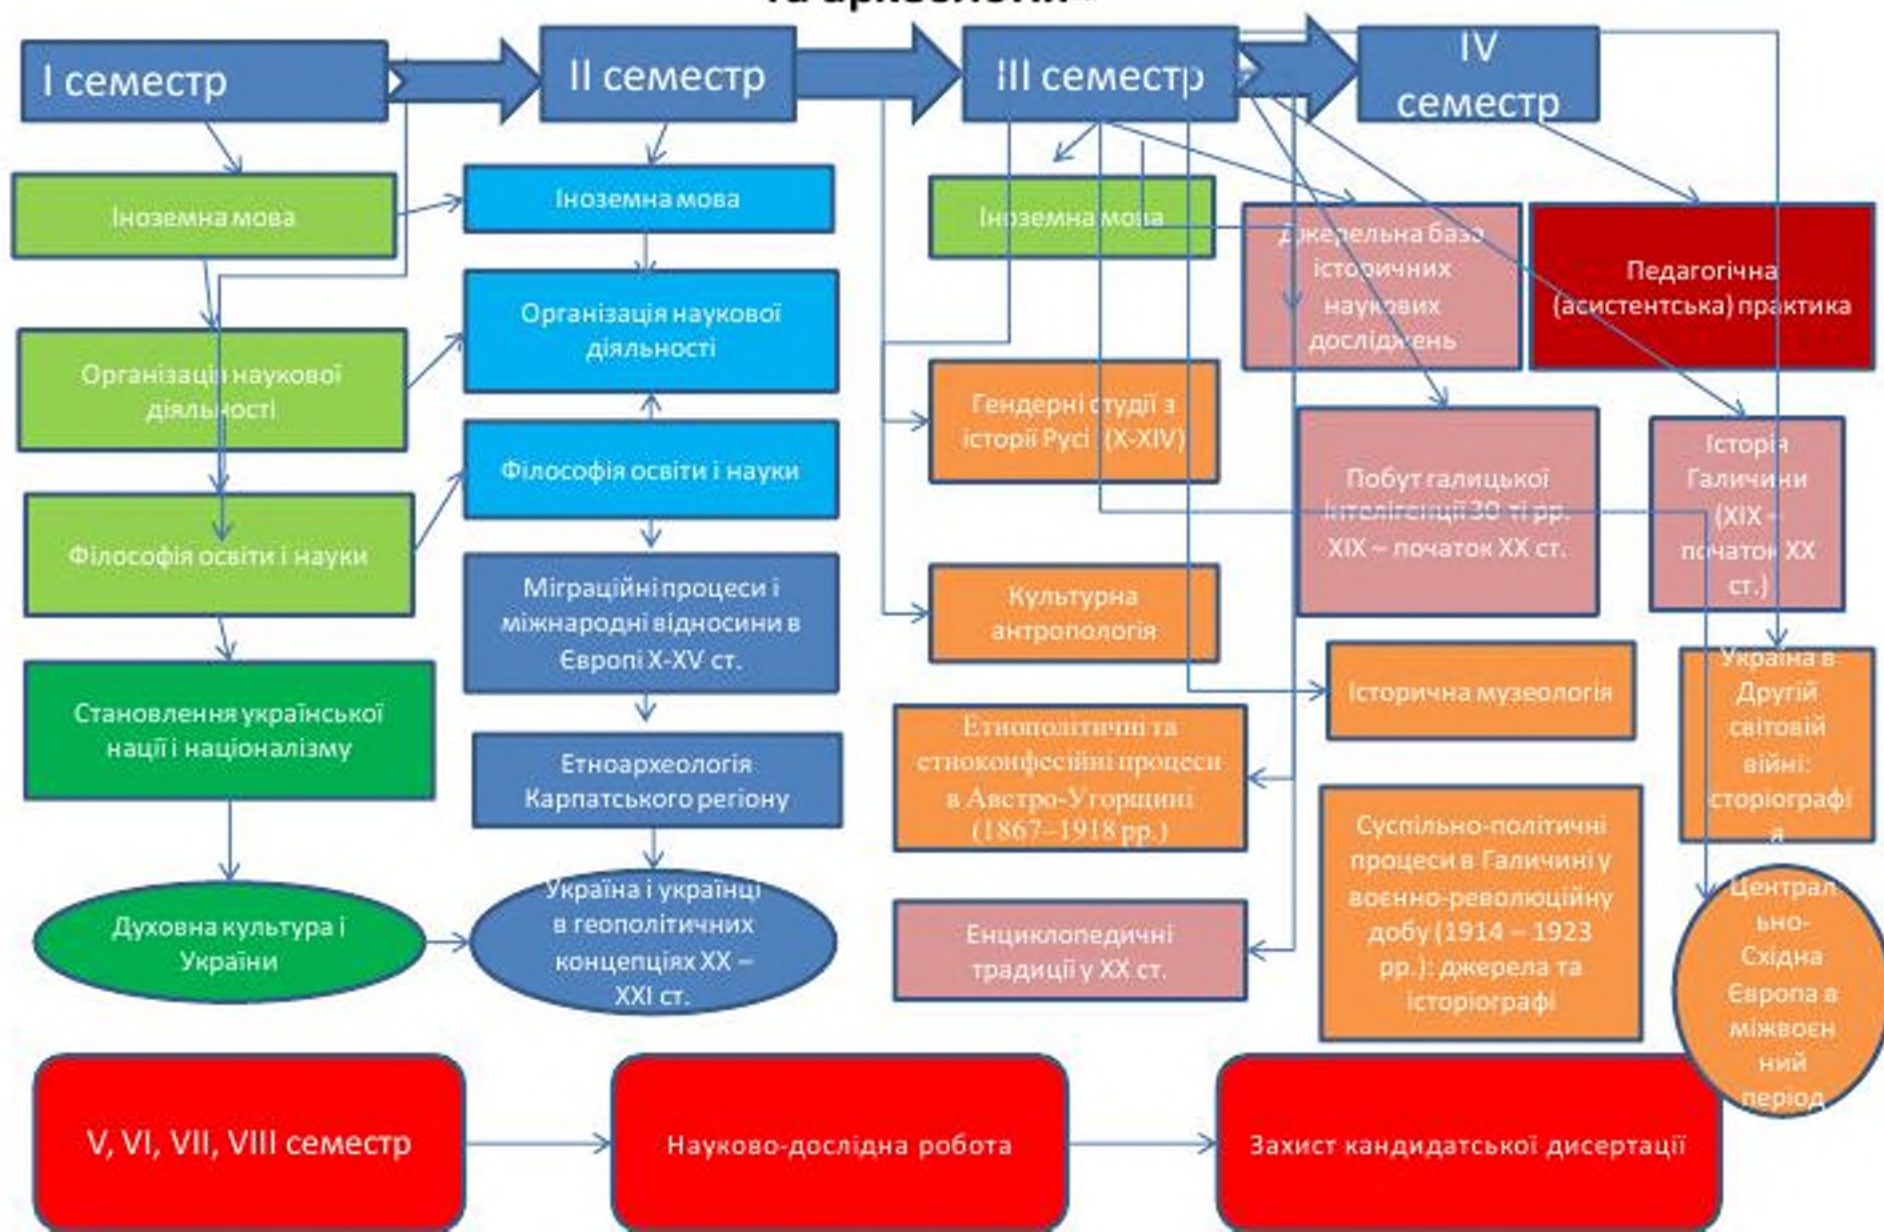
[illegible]

I семестр

II семестр

III семестр

IV семестр

Іноземна мова

Організація наукової діяльності

Філософія освіти і науки

Становлення української нації і націоналізму

Духовна культура і України

Іноземна мова

Організація наукової діяльності

Філософія освіти і науки

Міграційні процеси і міжнародні відносини в Європі X-XV ст.

Етноархеологія Карпатського регіону

Україна і українці в геополітичних концепціях XX – XXI ст.

Іноземна мова

Гендерні студії з історії Русі (X-XIV)

Культурна антропологія

Етнополітичні та етноконфесійні процеси в Австро-Угорщині (1867–1918 рр.)

Енциклопедичні традиції у XX ст.

Джерельна база історичних наукових досліджень

Побут галицької інтелігенції 30-ті рр. XIX – початок XX ст.

Історична музеологія

Суспільно-політичні процеси в Галичині у воєнно-революційну добу (1914 – 1923 рр.): джерела та історіографі

Педагогічна (асистентська) практика

Історія Галичини (XIX – початок XX ст.)

Україна в Другій світовій війні: сторіографі я

Центрально-Східна Європа в міжвоєнний період

V, VI, VII, VIII семестр

Науково-дослідна робота

Захист кандидатської дисертації